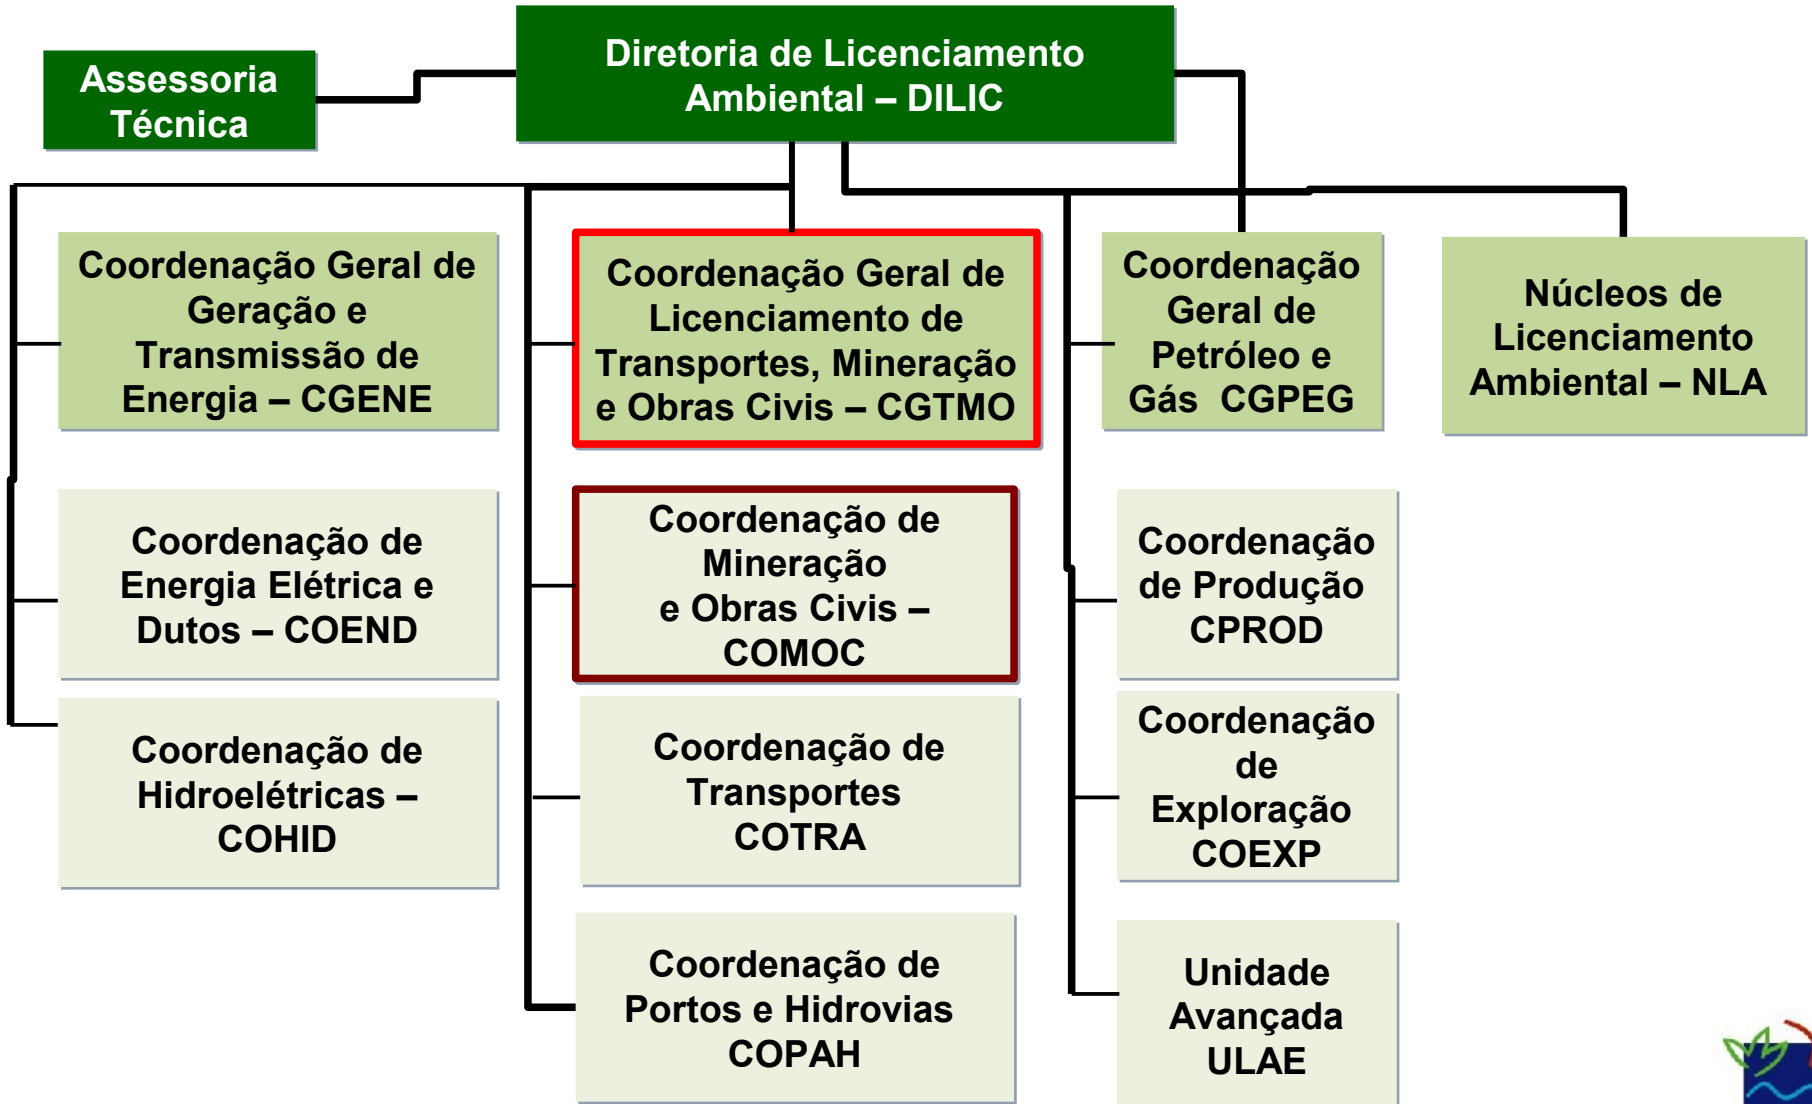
Assessoria Técnica

Diretoria de Licenciamento Ambiental – DILIC

Coordenação Geral de Geração e Transmissão de Energia – CGENE

Coordenação Geral de Licenciamento de Transportes, Mineração e Obras Civis – CGTMO

Coordenação Geral de Petróleo e Gás CGPEG

Núcleos de Licenciamento Ambiental – NLA

Coordenação de Energia Elétrica e Dutos – COEND

Coordenação de Mineração e Obras Civis – COMOC

Coordenação de Produção CPROD

Coordenação de Hidroelétricas – COHID

Coordenação de Transportes COTRA

Coordenação de Exploração COEXP

Coordenação de Portos e Hidrovias COPAH

Unidade Avançada ULAE